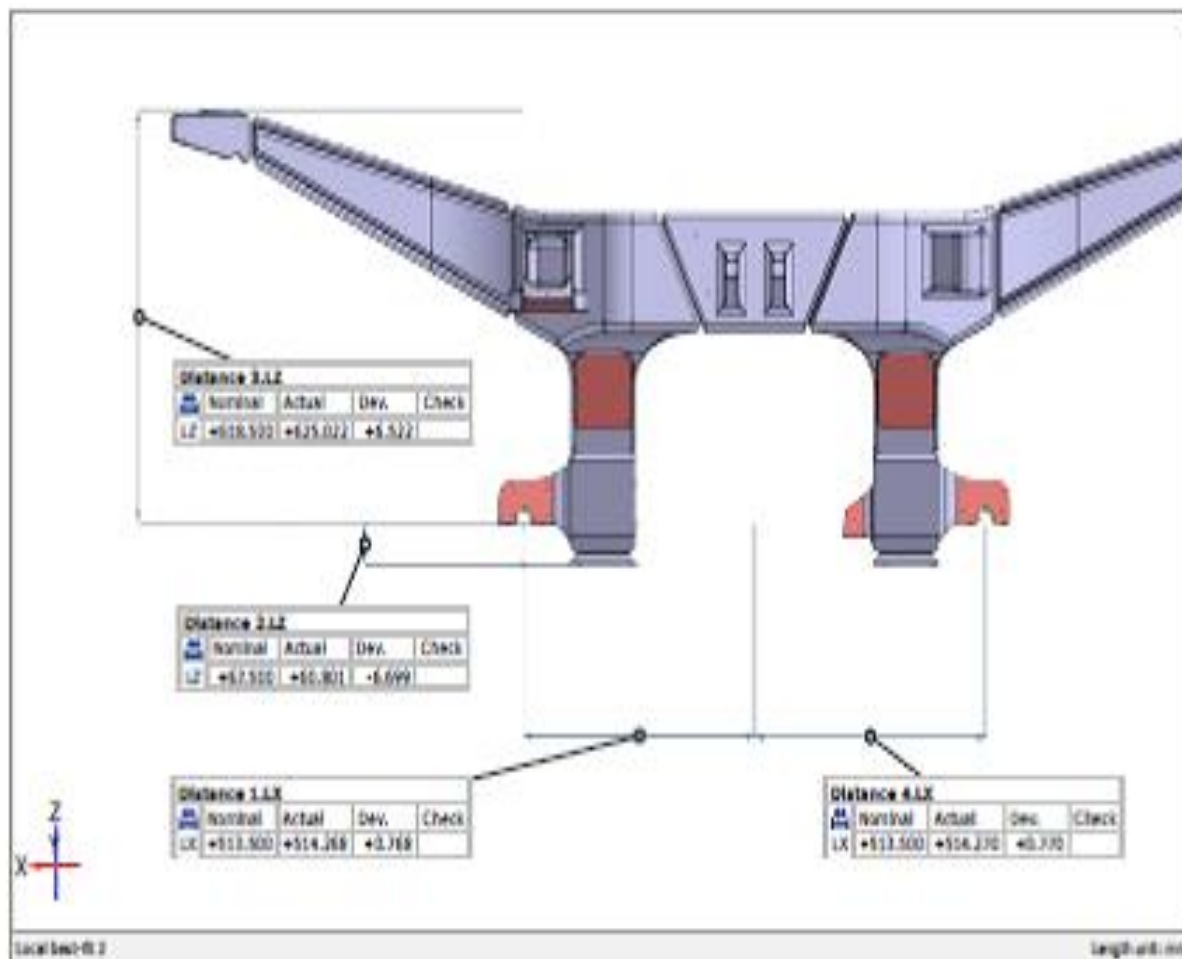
Distance 3.LZ

| | Nominal | Actual | Dev. | Check |
|---|---|---|---|---|
| LZ | +619.500 | +625.022 | +5.522 | |

Distance 2.LZ

| | Nominal | Actual | Dev. | Check |
|---|---|---|---|---|
| LZ | +67.500 | +60.801 | -6.699 | |

Distance 1.LX

| | Nominal | Actual | Dev. | Check |
|---|---|---|---|---|
| LX | +513.500 | +514.268 | +0.768 | |

Distance 4.LX

| | Nominal | Actual | Dev. | Check |
|---|---|---|---|---|
| LX | +513.500 | +514.270 | +0.770 | |

Z
X

Local best-fit 2
Length unit: m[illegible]